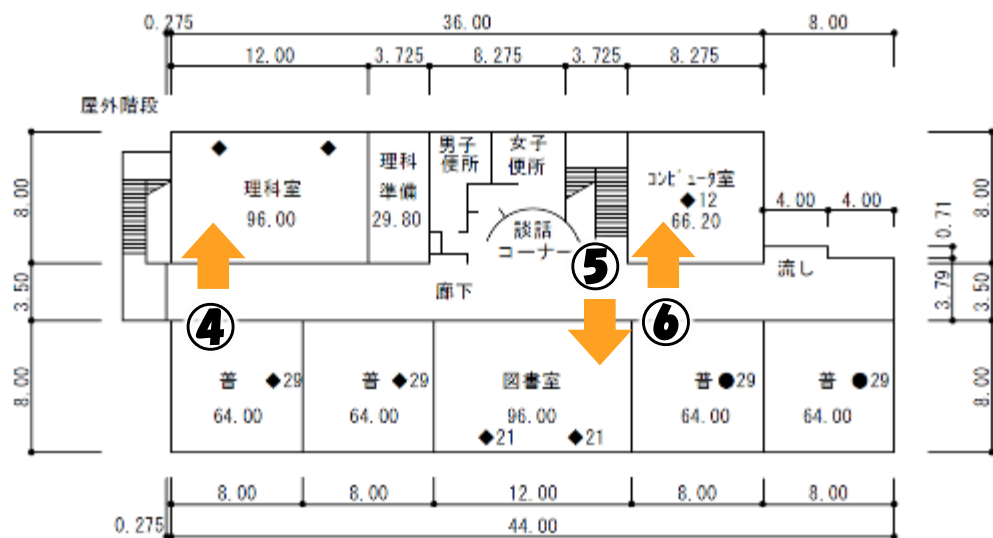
0.275
36.00
8.00
12.00
3.725
8.275
3.725
8.275
屋外階段
8.00
3.50
8.00
理科室
96.00
理科準備
29.80
男子便所
女子便所
談話コーナー
コンピュータ室
◆12
66.20
4.00
4.00
8.00
0.71
3.79
3.50
8.00
流し
廊下
④
⑤
⑥
普 ◆29
64.00
普 ◆29
64.00
図書室
96.00
◆21 ◆21
普 ●29
64.00
普 ●29
64.00
8.00
8.00
12.00
8.00
8.00
0.275
44.00